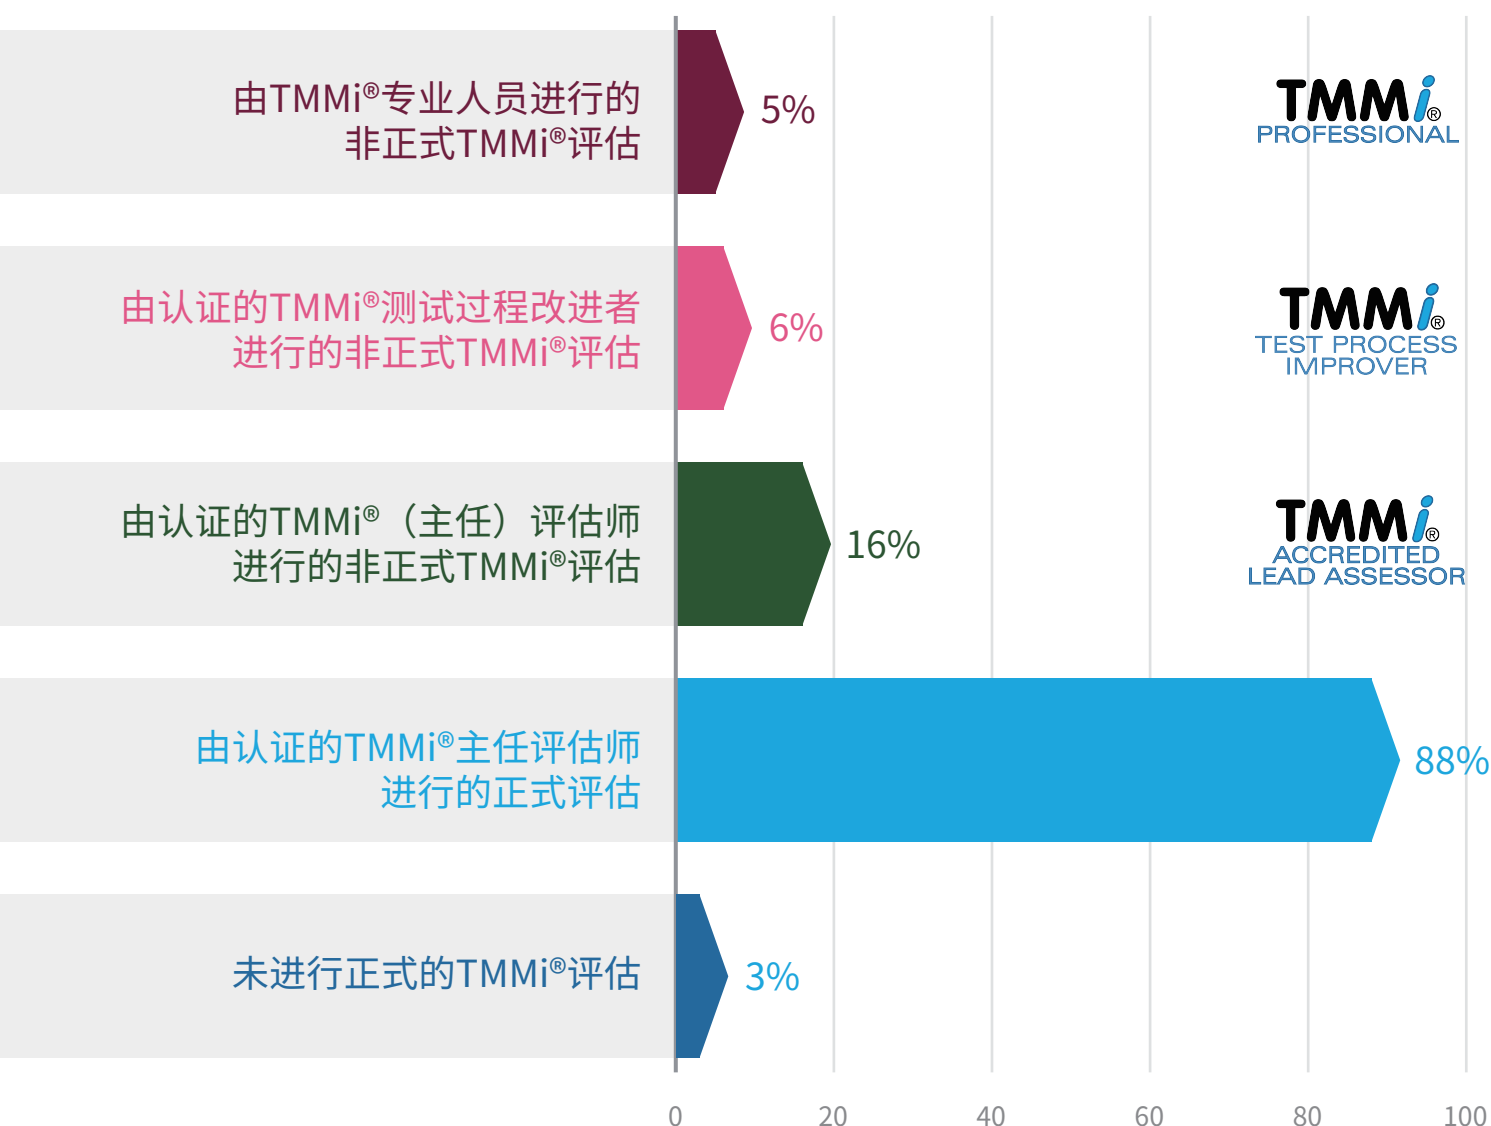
由TMMi®专业人员进行的非正式TMMi®评估

5%

TMMi®
PROFESSIONAL

由认证的TMMi®测试过程改进者进行的非正式TMMi®评估

6%

TMMi®
TEST PROCESS IMPROVER

由认证的TMMi®（主任）评估师进行的非正式TMMi®评估

16%

TMMi®
ACCREDITED LEAD ASSESSOR

由认证的TMMi®主任评估师进行的正式评估

88%

未进行正式的TMMi®评估

3%

0 20 40 60 80 100